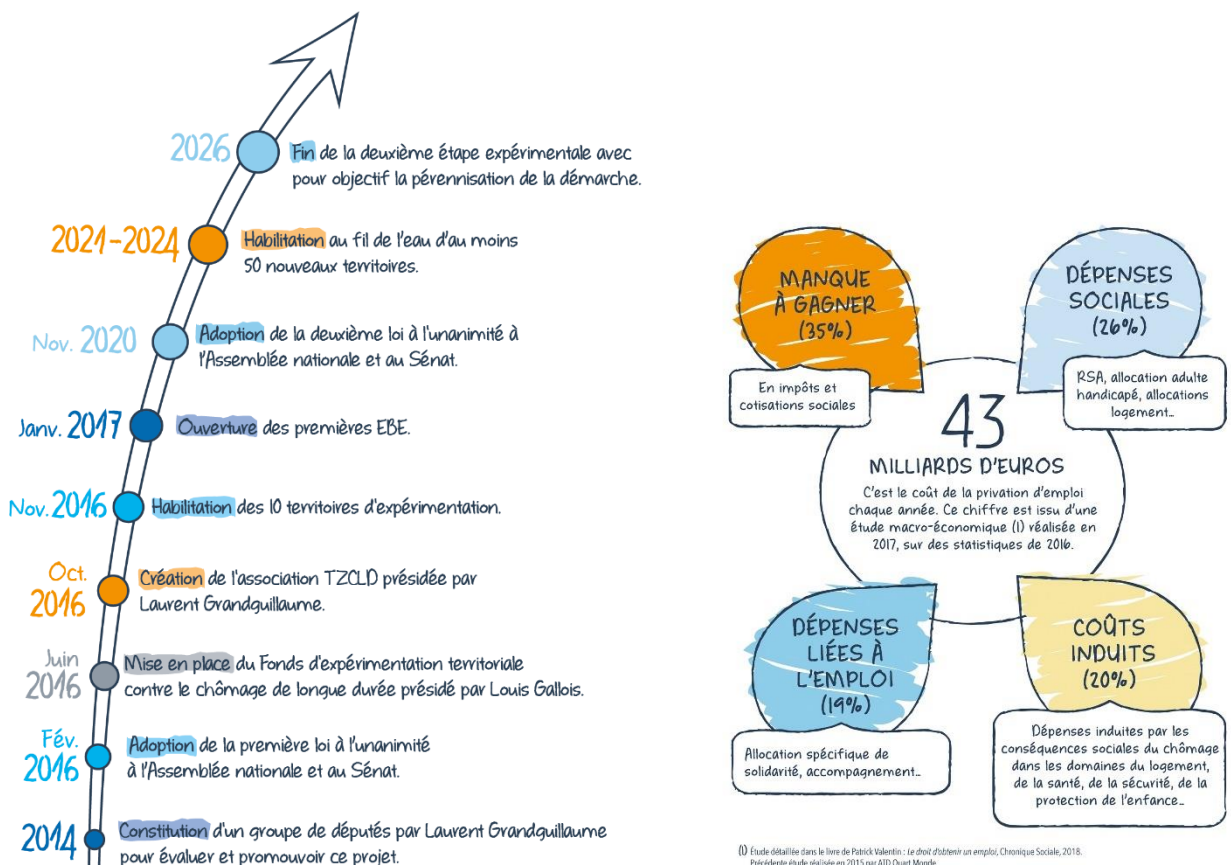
2026 Fin de la deuxième étape expérimentale avec pour objectif la pérennisation de la démarche.

2021-2024 Habilitation au fil de l'eau d'au moins 50 nouveaux territoires.

Nov. 2020 Adoption de la deuxième loi à l'unanimité à l'Assemblée nationale et au Sénat.

Janv. 2017 Ouverture des premières EBE.

Nov. 2016 Habilitation des 10 territoires d'expérimentation.

Oct. 2016 Création de l'association TZCLD présidée par Laurent Grandguillaume.

Juin 2016 Mise en place du Fonds d'expérimentation territoriale contre le chômage de longue durée présidé par Louis Gallois.

Fév. 2016 Adoption de la première loi à l'unanimité à l'Assemblée nationale et au Sénat.

2014 Constitution d'un groupe de députés par Laurent Grandguillaume pour évaluer et promouvoir ce projet.

MANQUE À GAGNER (35%)

En impôts et cotisations sociales

DÉPENSES SOCIALES (26%)

RSA, allocation adulte handicapé, allocations logement…

43 MILLIARDS D'EUROS

C'est le coût de la privation d'emploi chaque année. Ce chiffre est issu d'une étude macro-économique (1) réalisée en 2017, sur des statistiques de 2016.

DÉPENSES LIÉES À L'EMPLOI (19%)

Allocation spécifique de solidarité, accompagnement…

COÛTS INDUITS (20%)

Dépenses induites par les conséquences sociales du chômage dans les domaines du logement, de la santé, de la sécurité, de la protection de l'enfance…

(1) Étude détaillée dans le livre de Patrick Valentin : Le droit d'obtenir un emploi, Chronique Sociale, 2018. Précédente étude réalisée en 2015 par ATD Quart Monde.